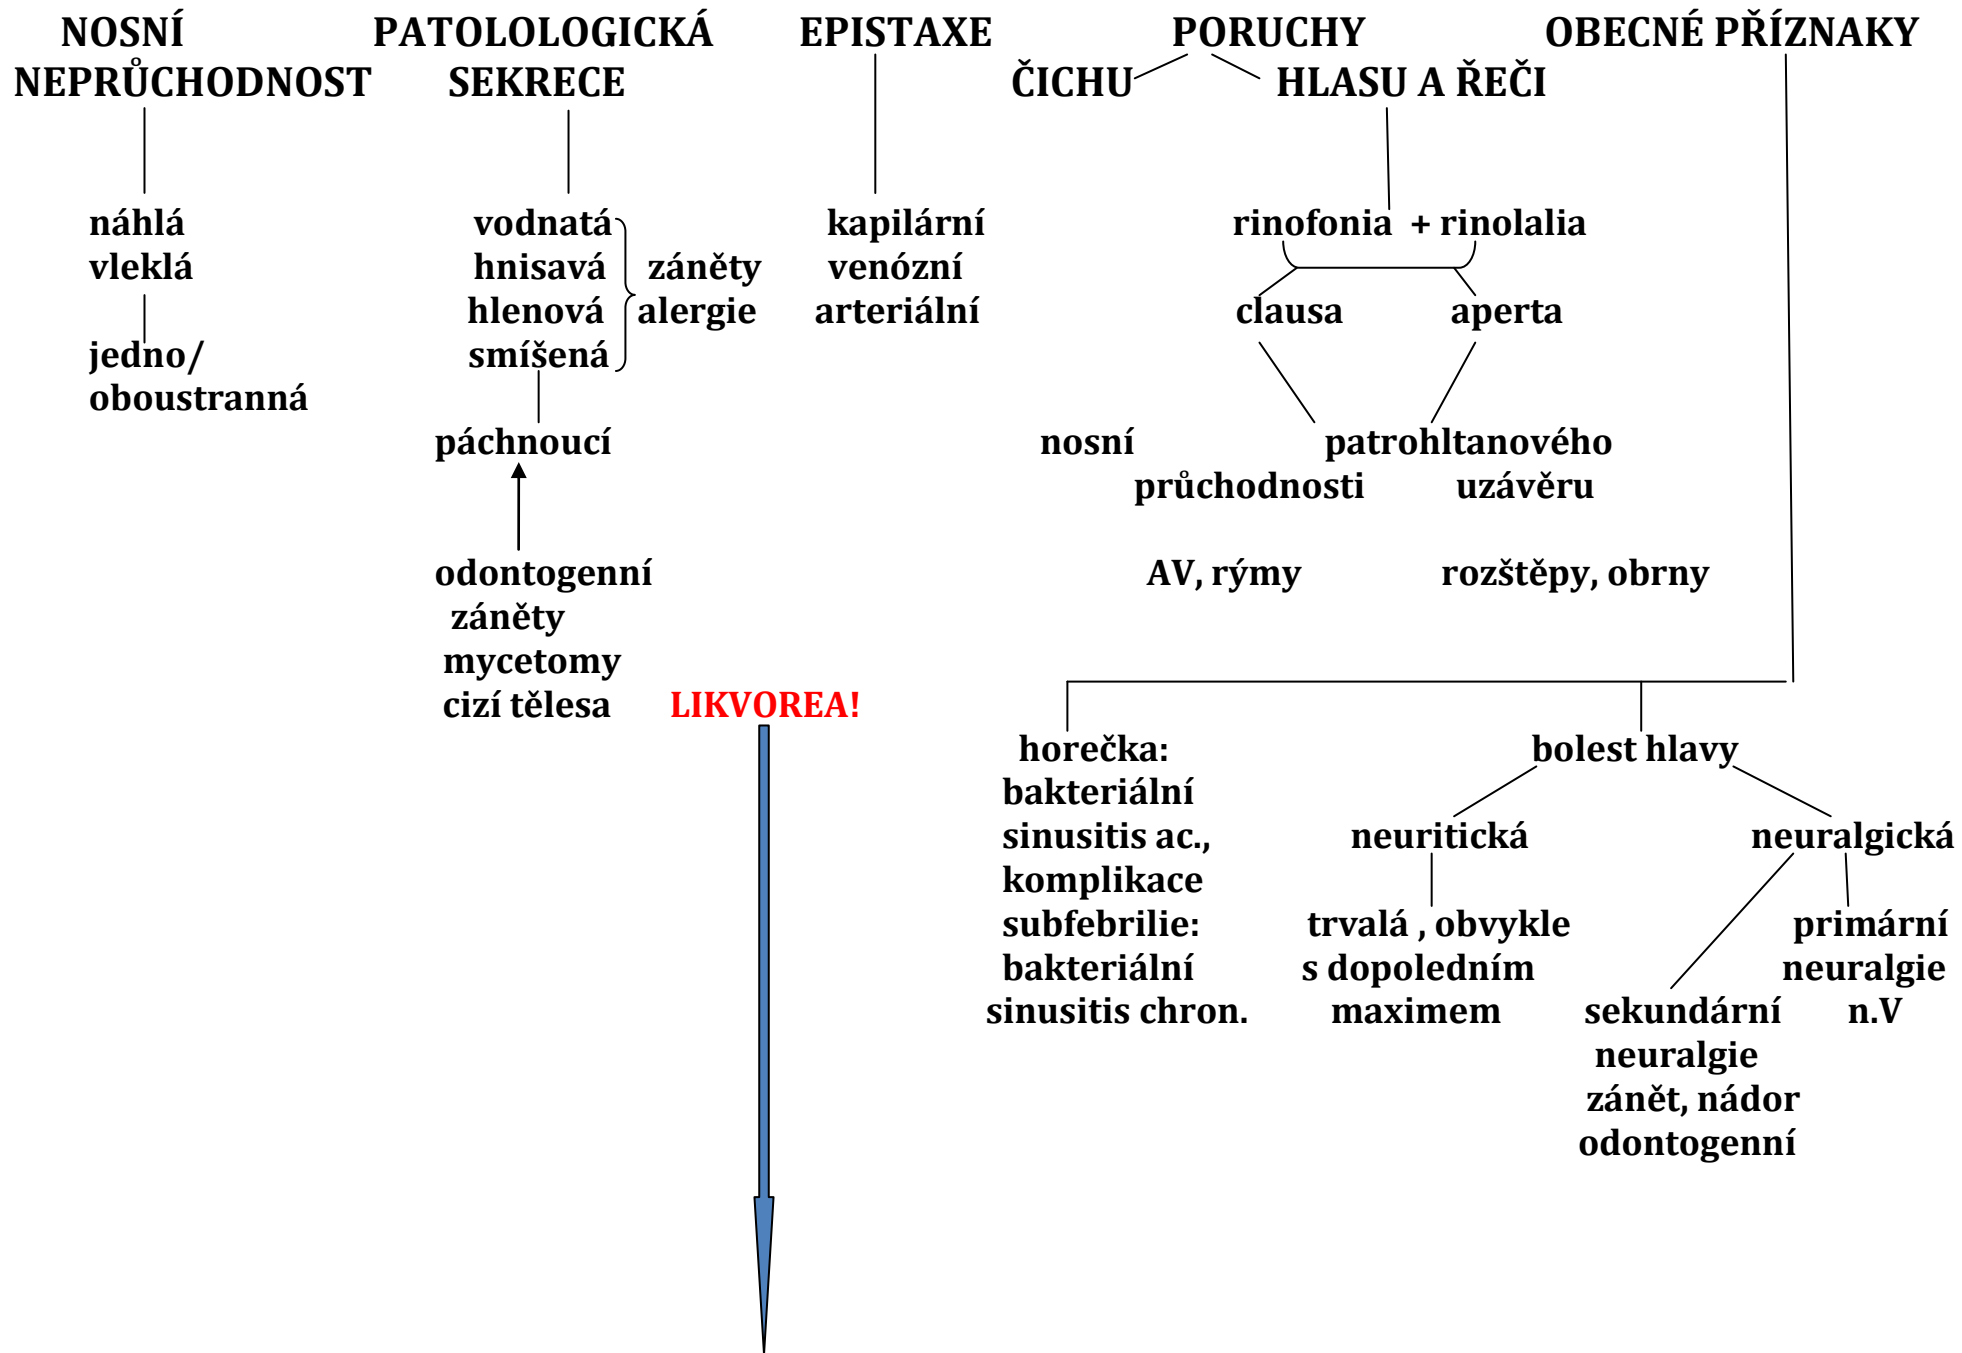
NOSNÍ NEPRŮCHODNOST

náhlá
vleklá

jedno/
oboustranná

PATOLOLOGICKÁ SEKRECE

vodnatá
hnisavá
hlenová
smíšená

záněty
alergie

páchnoucí

odontogenní
záněty
mycetomy
cizí tělesa

LIKVOREA!

EPISTAXE

kapilární
venózní
arteriální

PORUCHY

ČICHU

HLASU A ŘEČI

rinofonia + rinolalia

clausa

aperta

nosní
průchodnosti

patrohltanového
uzávěru

AV, rýmy

rozštěpy, obrny

OBECNÉ PŘÍZNAKY

horečka:
bakteriální
sinusitis ac.,
komplikace
subfebrilie:
bakteriální
sinusitis chron.

bolest hlavy

neuritická

trvalá , obvykle
s dopoledním
maximem

neuralgická

sekundární
neuralgie
zánět, nádor
odontogenní

primární
neuralgie
n.V